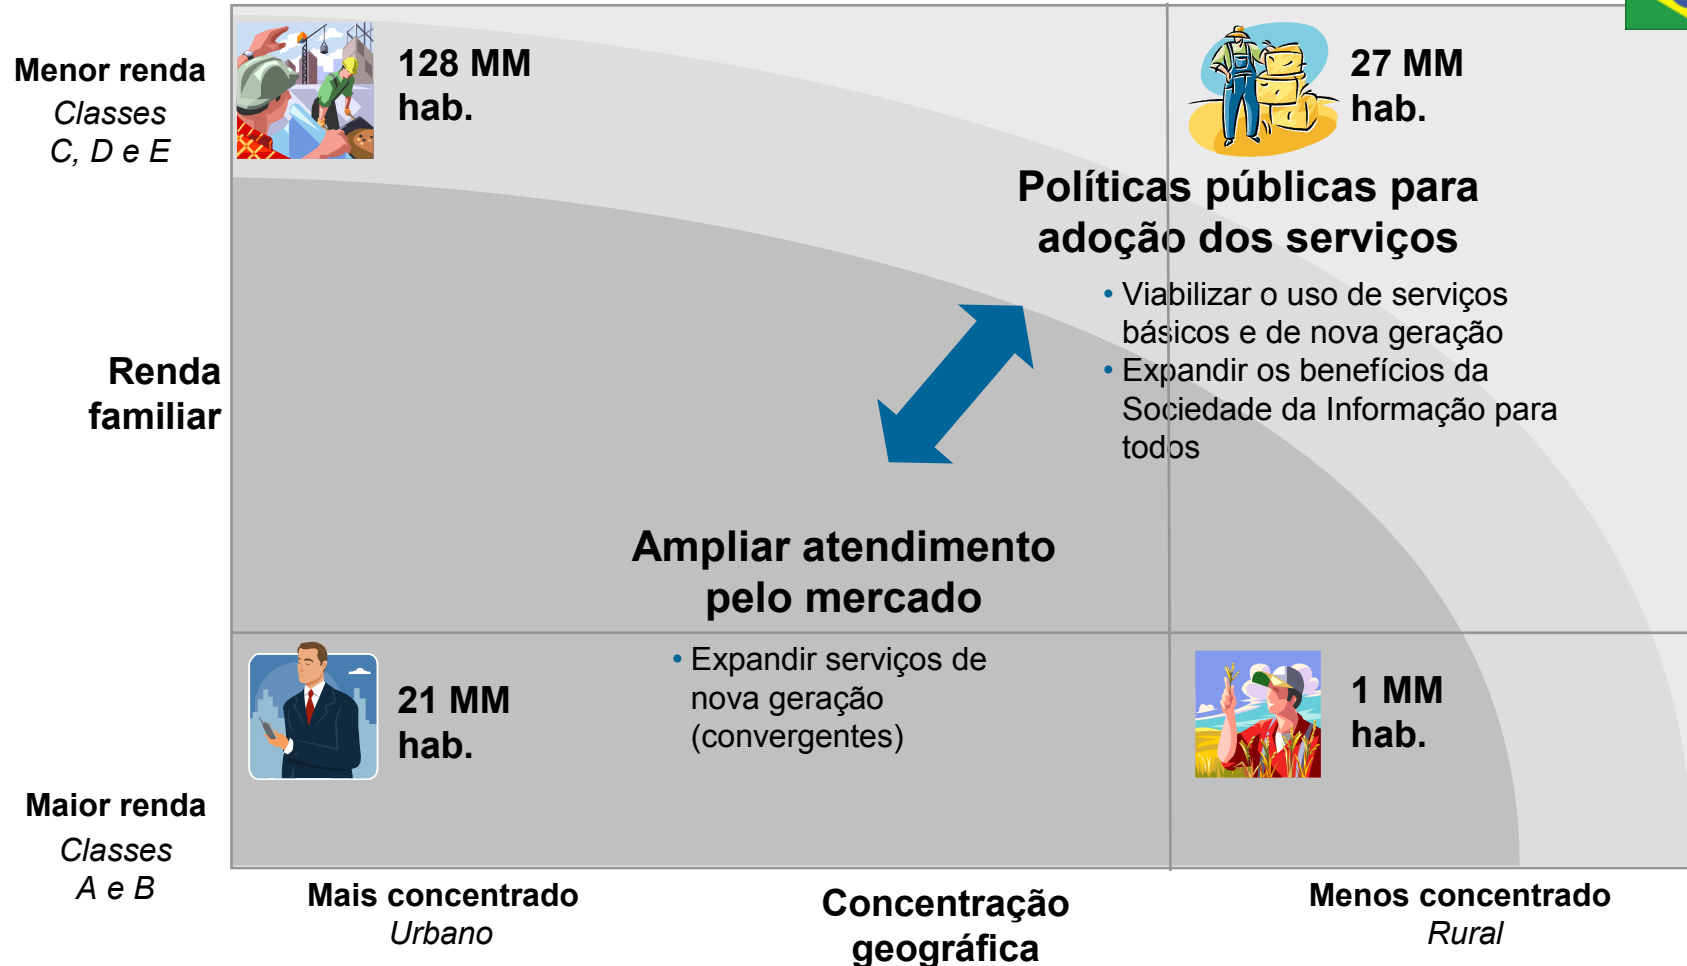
Menor renda
Classes
C, D e E

128 MM
hab.

27 MM
hab.

Políticas públicas para adoção dos serviços

• Viabilizar o uso de serviços básicos e de nova geração
• Expandir os benefícios da Sociedade da Informação para todos

Renda familiar

Ampliar atendimento pelo mercado

21 MM
hab.

• Expandir serviços de nova geração (convergentes)

1 MM
hab.

Maior renda
Classes
A e B

Mais concentrado
Urbano

Concentração geográfica

Menos concentrado
Rural